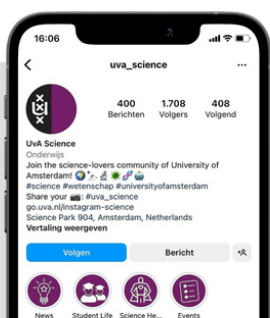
16:06

uva_science

400 Berichten
1.708 Volgers
408 Volgend

UvA Science
Onderwijs
Join the science-lovers community of University of Amsterdam! 🌍🔭🔬🦠🧬⚗️
#science #wetenschap #universityofamsterdam
Share your 📷: #uva_science
go.uva.nl/instagram-science
Science Park 904, Amsterdam, Netherlands
Vertaling weergeven

Volgen
Bericht

News
Student Life
Science He...
Events